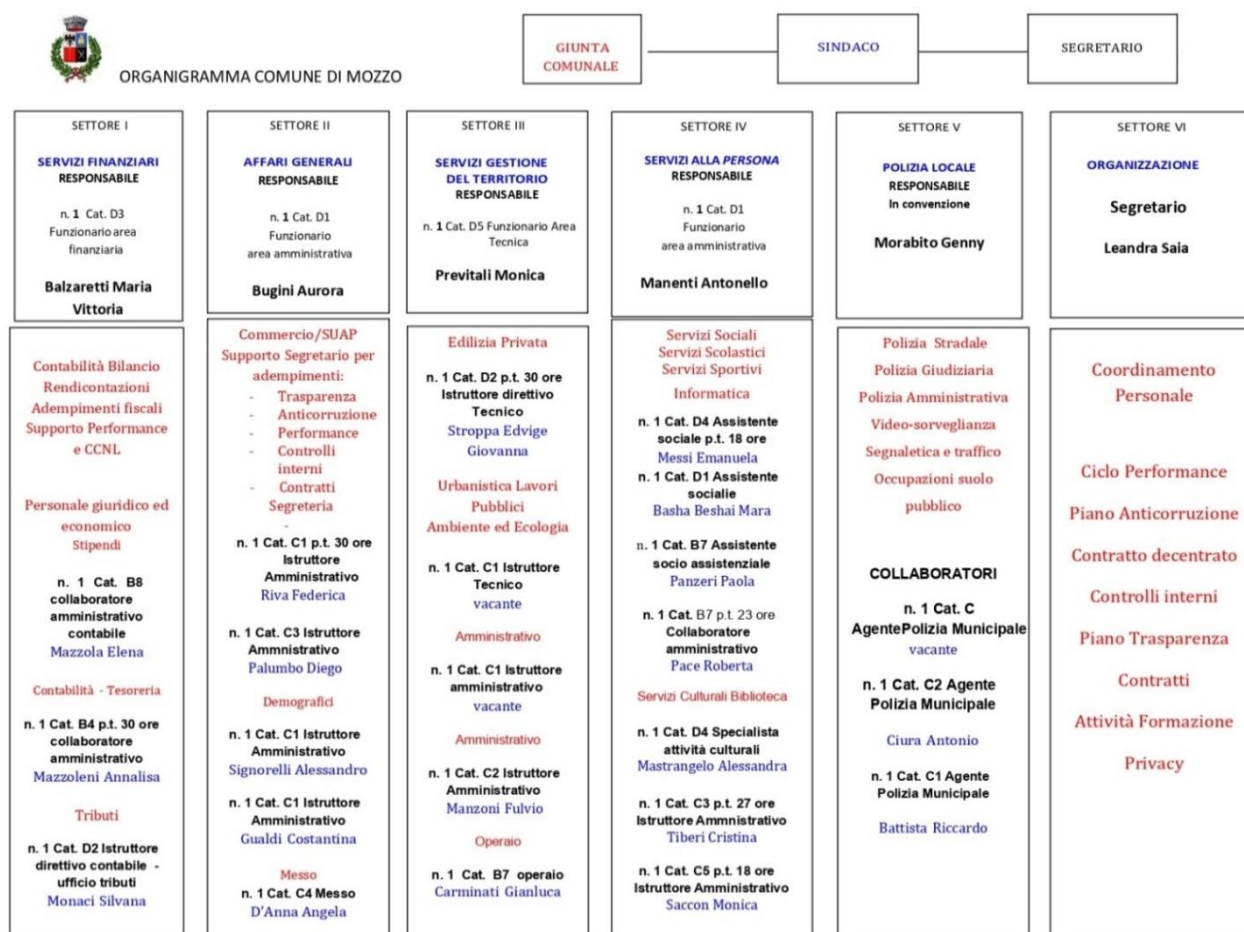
ORGANIGRAMMA COMUNE DI MOZZO

GIUNTA COMUNALE

SINDACO

SEGRETARIO

SETTORE I

SERVIZI FINANZIARI
RESPONSABILE

n. 1 Cat. D3
Funzionario area finanziaria

Balzaretti Maria Vittoria

Contabilità Bilancio
Rendicontazioni
Adempimenti fiscali
Supporto Performance e CCNL

Personale giuridico ed economico
Stipendi

n. 1 Cat. B8 collaboratore amministrativo contabile
Mazzola Elena

Contabilità - Tesoreria

n. 1 Cat. B4 p.t. 30 ore collaboratore amministrativo
Mazzoleni Annalisa

Tributi

n. 1 Cat. D2 Istruttore direttivo contabile - ufficio tributi
Monaci Silvana

SETTORE II

AFFARI GENERALI
RESPONSABILE

n. 1 Cat. D1
Funzionario
area amministrativa

Bugini Aurora

Commercio/SUAP
Supporto Segretario per adempimenti:
- Trasparenza
- Anticorruzione
- Performance
- Controlli interni
- Contratti
Segreteria
-
n. 1 Cat. C1 p.t. 30 ore Istruttore Amministrativo
Riva Federica

n. 1 Cat. C3 Istruttore Amministrativo
Palumbo Diego

Demografici

n. 1 Cat. C1 Istruttore Amministrativo
Signorelli Alessandro

n. 1 Cat. C1 Istruttore Amministrativo
Gualdi Costantina

Messo
n. 1 Cat. C4 Messo
D'Anna Angela

SETTORE III

SERVIZI GESTIONE DEL TERRITORIO
RESPONSABILE

n. 1 Cat. D5 Funzionario Area Tecnica

Previtali Monica

Edilizia Privata

n. 1 Cat. D2 p.t. 30 ore Istruttore direttivo Tecnico
Stroppa Edvige Giovanna

Urbanistica Lavori Pubblici
Ambiente ed Ecologia

n. 1 Cat. C1 Istruttore Tecnico
vacante

Amministrativo

n. 1 Cat. C1 Istruttore amministrativo
vacante

Amministrativo

n. 1 Cat. C2 Istruttore Amministrativo
Manzoni Fulvio

Operaio

n. 1 Cat. B7 operaio
Carminati Gianluca

SETTORE IV

SERVIZI ALLA PERSONA
RESPONSABILE

n. 1 Cat. D1
Funzionario
area amministrativa

Manenti Antonello

Servizi Sociali
Servizi Scolastici
Servizi Sportivi

Informatica

n. 1 Cat. D4 Assistente sociale p.t. 18 ore
Messi Emanuela
n. 1 Cat. D1 Assistente socialie
Basha Beshai Mara

n. 1 Cat. B7 Assistente socio assistenziale
Panzeri Paola

n. 1 Cat. B7 p.t. 23 ore Collaboratore amministrativo
Pace Roberta

Servizi Culturali Biblioteca

n. 1 Cat. D4 Specialista attività culturali
Mastrangelo Alessandra

n. 1 Cat. C3 p.t. 27 ore Istruttore Ammnistrativo
Tiberi Cristina

n. 1 Cat. C5 p.t. 18 ore Istruttore Amministrativo
Saccon Monica

SETTORE V

POLIZIA LOCALE
RESPONSABILE
In convenzione

Morabito Genny

Polizia Stradale
Polizia Giudiziaria
Polizia Amministrativa
Video-sorveglianza
Segnaletica e traffico
Occupazioni suolo pubblico

COLLABORATORI

n. 1 Cat. C AgentePolizia Municipale
vacante

n. 1 Cat. C2 Agente Polizia Municipale

Ciura Antonio

n. 1 Cat. C1 Agente Polizia Municipale

Battista Riccardo

SETTORE VI

ORGANIZZAZIONE

Segretario

Leandra Saia

Coordinamento Personale

Ciclo Performance
Piano Anticorruzione
Contratto decentrato
Controlli interni
Piano Trasparenza
Contratti
Attività Formazione
Privacy